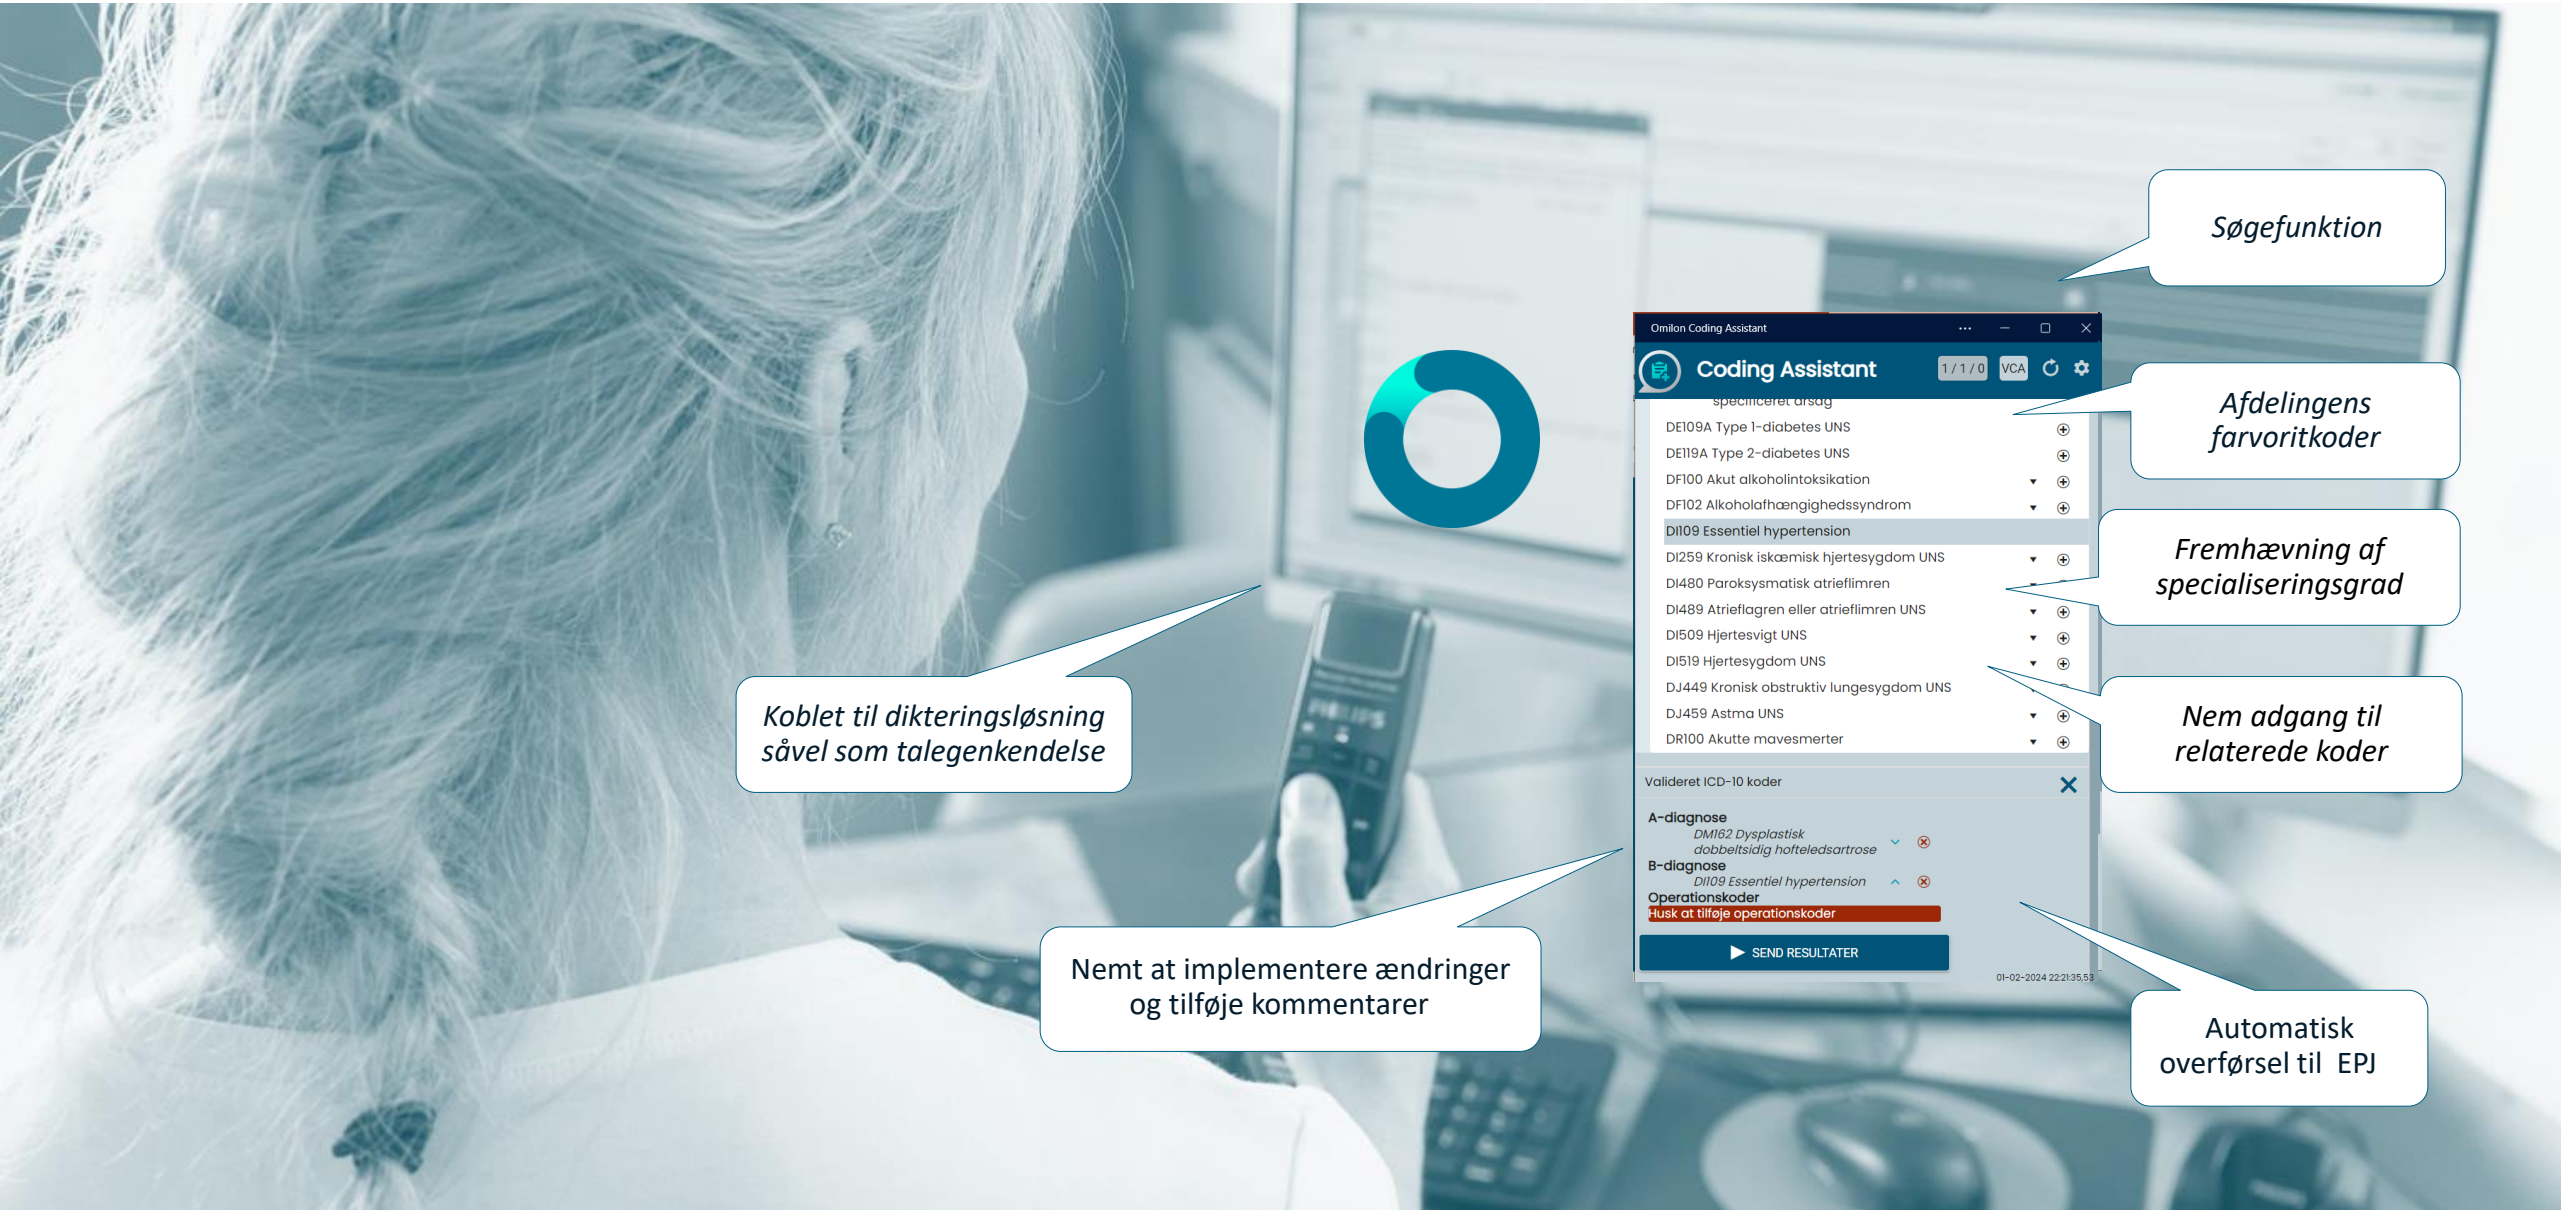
Søgefunktion

Omilon Coding Assistant

Coding Assistant

1 / 1 / 0

VCA

specificeret årsag

DE109A Type 1-diabetes UNS

DE119A Type 2-diabetes UNS

DF100 Akut alkoholintoksikation

DF102 Alkoholafhængighedssyndrom

DI109 Essentiel hypertension

DI259 Kronisk iskæmisk hjertesygdom UNS

DI480 Paroksysmatisk atrieflimren

DI489 Atrieflagren eller atrieflimren UNS

DI509 Hjertesvigt UNS

DI519 Hjertesygdom UNS

DJ449 Kronisk obstruktiv lungesygdom UNS

DJ459 Astma UNS

DR100 Akutte mavesmerter

Valideret ICD-10 koder

A-diagnose

DM162 Dysplastisk dobbeltsidig hofteledsartrose

B-diagnose

DI109 Essentiel hypertension

Operationskoder

Husk at tilføje operationskoder

SEND RESULTATER

01-02-2024 22:21:35,53

Afdelingens farvoritkoder

Fremhævning af specialiseringsgrad

Nem adgang til relaterede koder

Koblet til dikteringsløsning såvel som talegenkendelse

Nemt at implementere ændringer og tilføje kommentarer

Automatisk overførsel til EPJ